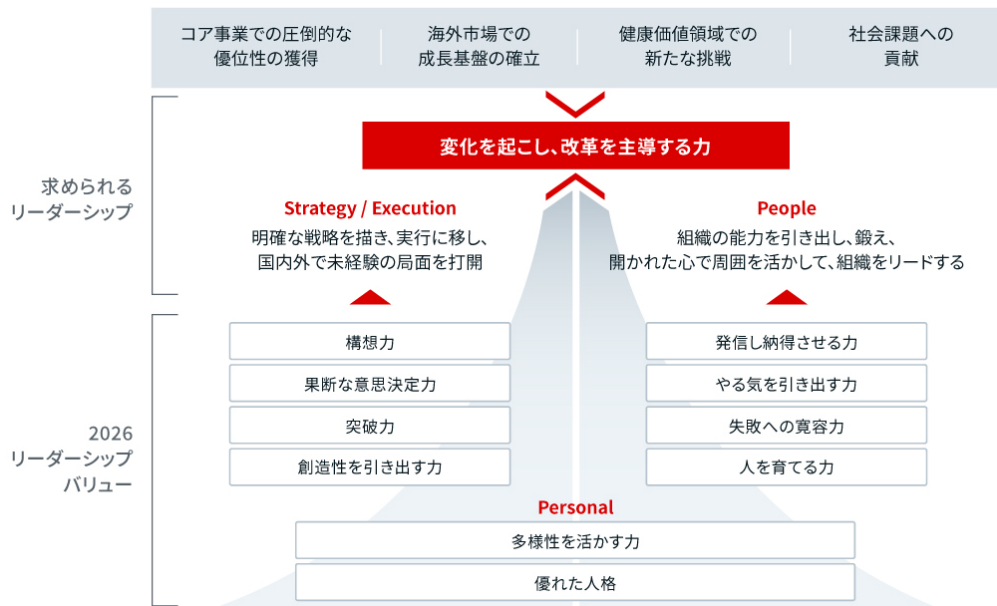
コア事業での圧倒的な優位性の獲得

海外市場での成長基盤の確立

健康価値領域での新たな挑戦

社会課題への貢献

変化を起こし、改革を主導する力

求められるリーダーシップ

Strategy / Execution

明確な戦略を描き、実行に移し、国内外で未経験の局面を打開

People

組織の能力を引き出し、鍛え、開かれた心で周囲を活かして、組織をリードする

2026
リーダーシップバリュー

構想力

果断な意思決定力

突破力

創造性を引き出す力

発信し納得させる力

やる気を引き出す力

失敗への寛容力

人を育てる力

Personal

多様性を活かす力

優れた人格